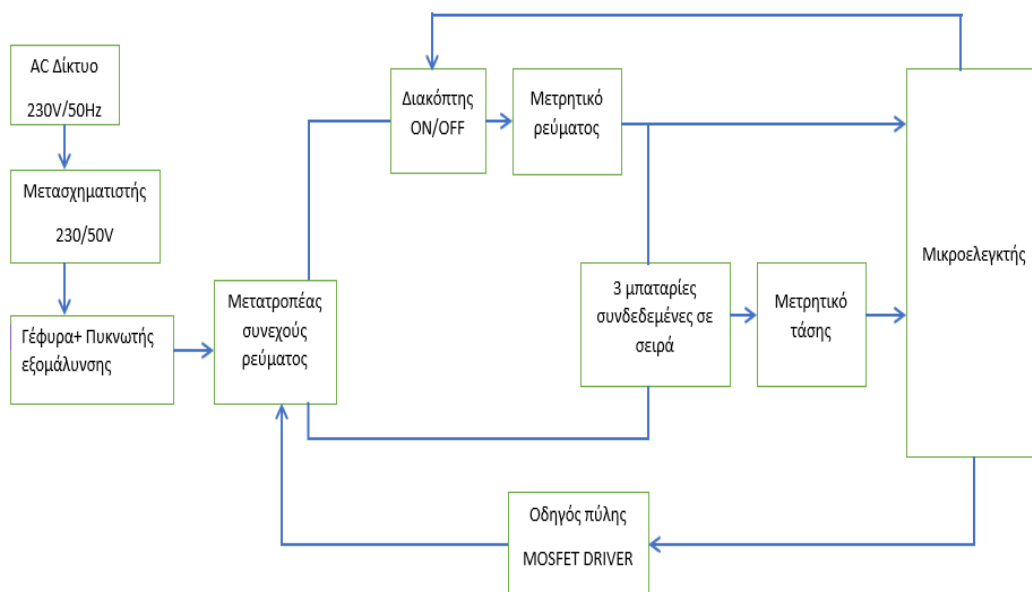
AC Δίκτυο
230V/50Hz

Μετασχηματιστής
230/50V

Γέφυρα+ Πυκνωτής εξομάλυνσης

Μετατροπέας συνεχούς ρεύματος

Διακόπτης ON/OFF

Μετρητικό ρεύματος

3 μπαταρίες συνδεδεμένες σε σειρά

Μετρητικό τάσης

Μικροελεγκτής

Οδηγός πύλης
MOSFET DRIVER